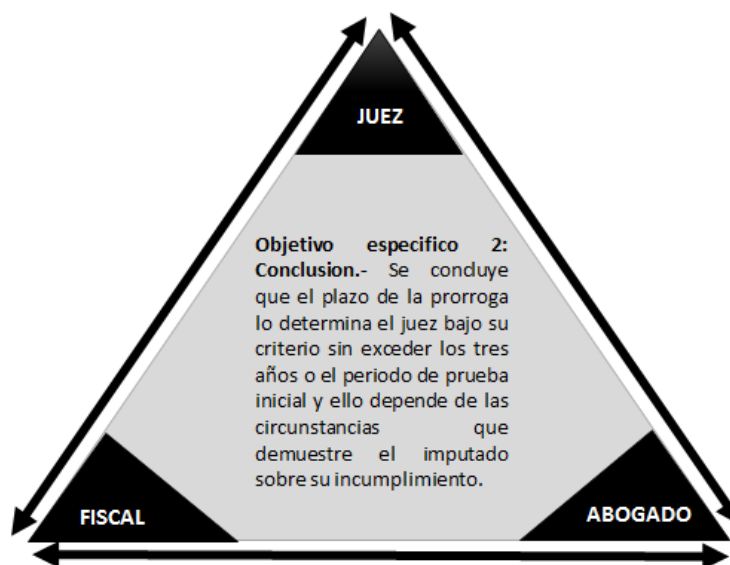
JUEZ

Objetivo especifico 2: Conclusion.- Se concluye que el plazo de la prorroga lo determina el juez bajo su criterio sin exceder los tres años o el periodo de prueba inicial y ello depende de las circunstancias que demuestre el imputado sobre su incumplimiento.

FISCAL

ABOGADO